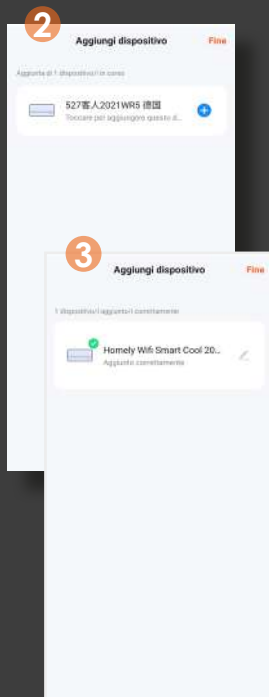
2

Aggiungi dispositivo

Fine

Aggiunta di 1 dispositivo/i in corso

527客人2021WR5 德国

Toccare per aggiungere questo d...

3

Aggiungi dispositivo

Fine

1 dispositivo/i aggiunto/i correttamente

Homely Wifi Smart Cool 20...

Aggiunto correttamente